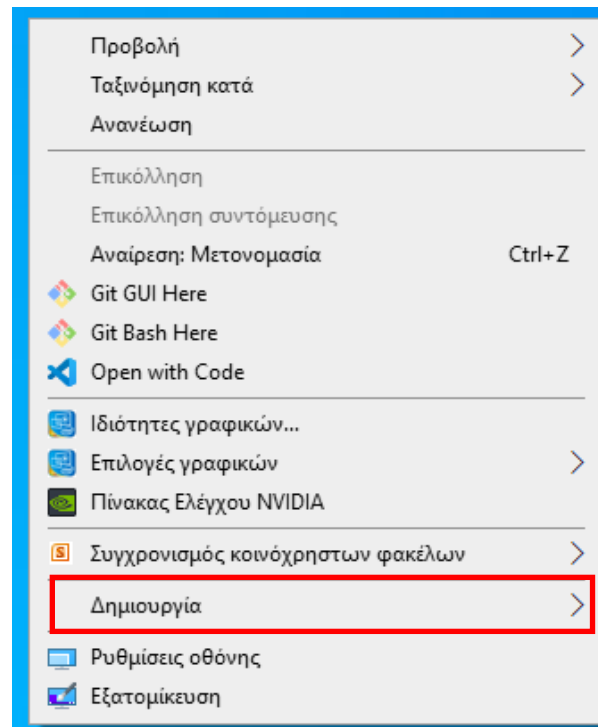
Προβολή
Ταξινόμηση κατά
Ανανέωση

Επικόλληση
Επικόλληση συντόμευσης
Αναίρεση: Μετονομασία Ctrl+Z
Git GUI Here
Git Bash Here
Open with Code

Ιδιότητες γραφικών...
Επιλογές γραφικών
Πίνακας Ελέγχου NVIDIA

Συγχρονισμός κοινόχρηστων φακέλων

Δημιουργία

Ρυθμίσεις οθόνης
Εξατομίκευση